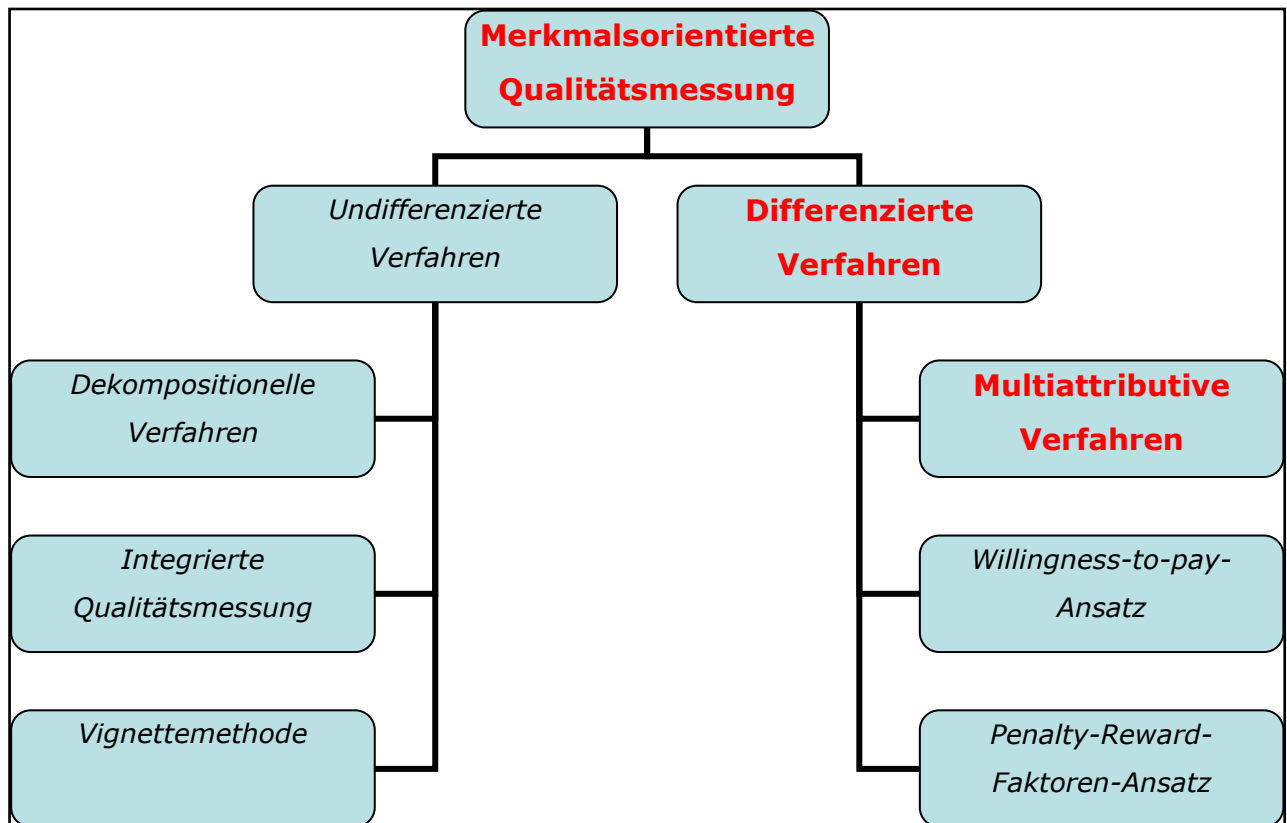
Merkmalsorientierte Qualitätsmessung

Undifferenzierte Verfahren

Differenzierte Verfahren

Dekompositionelle Verfahren

Integrierte Qualitätsmessung

Vignettemethode

Multiattributive Verfahren

Willingness-to-pay-Ansatz

Penalty-Reward-Faktoren-Ansatz